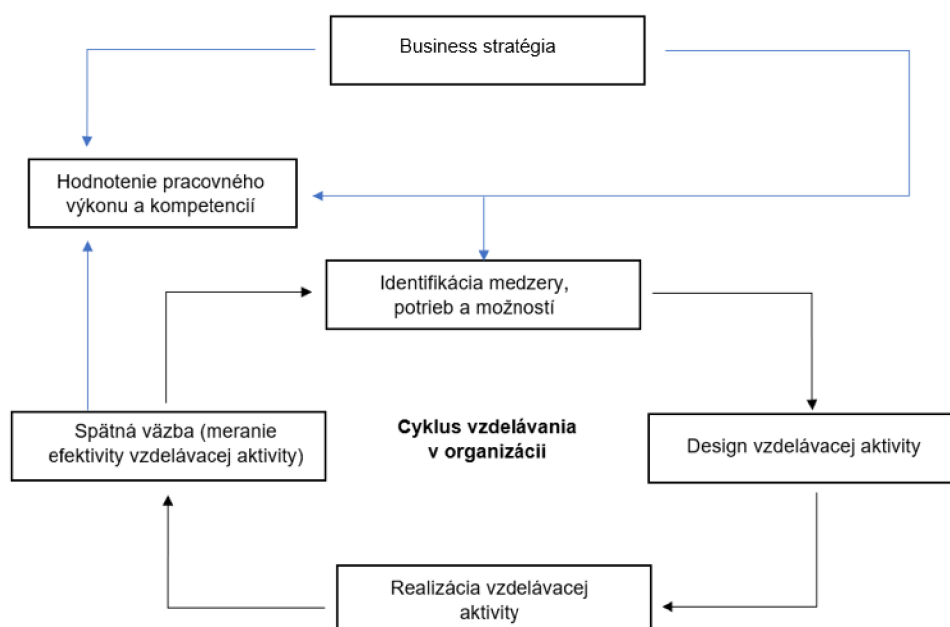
Business stratégia

Hodnotenie pracovného výkonu a kompetencií

Identifikácia medzery, potrieb a možností

Spätná väzba (meranie efektivity vzdelávacej aktivity)

**Cyklus vzdelávania v organizácii**

Design vzdelávacej aktivity

Realizácia vzdelávacej aktivity